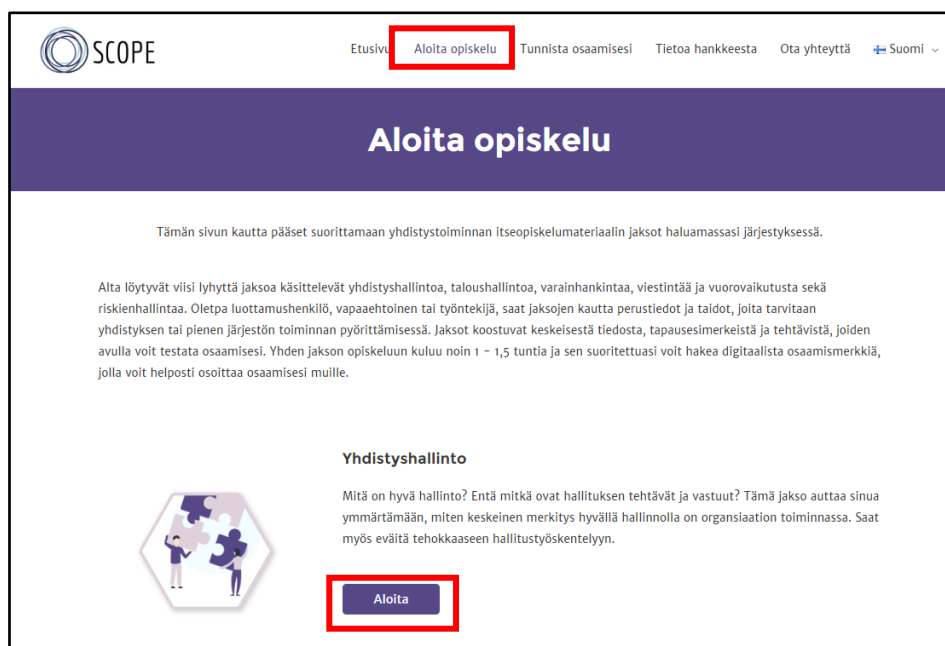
SCOPE

Etusivu Aloita opiskelu Tunnista osaamisesi Tietoa hankkeesta Ota yhteyttä Suomi

Aloita opiskelu

Tämän sivun kautta pääset suorittamaan yhdistystoiminnan itseopiskelumateriaalin jaksot haluamassasi järjestyksessä.

Alta löytyvät viisi lyhyttä jaksoa käsittelevät yhdistyshallintoa, taloushallintoa, varainhankintaa, viestintää ja vuorovaikutusta sekä riskienhallintaa. Oletpa luottamushenkilö, vapaaehtoinen tai työntekijä, saat jaksojen kautta perustiedot ja taidot, joita tarvitaan yhdistyksen tai pienen järjestön toiminnan pyörittämisessä. Jaksot koostuvat keskeisestä tiedosta, tapausesimerkeistä ja tehtävistä, joiden avulla voit testata osaamisesi. Yhden jakson opiskeluun kuluu noin 1 – 1,5 tuntia ja sen suoritettuasi voit hakea digitaalista osaamismerkkiä, jolla voit helposti osoittaa osaamisesi muille.

Yhdistyshallinto

Mitä on hyvä hallinto? Entä mitkä ovat hallituksen tehtävät ja vastuut? Tämä jakso auttaa sinua ymmärtämään, miten keskeinen merkitys hyvällä hallinnolla on organsiaation toiminnassa. Saat myös eväitä tehokkaaseen hallitustyöskentelyyn.

Aloita